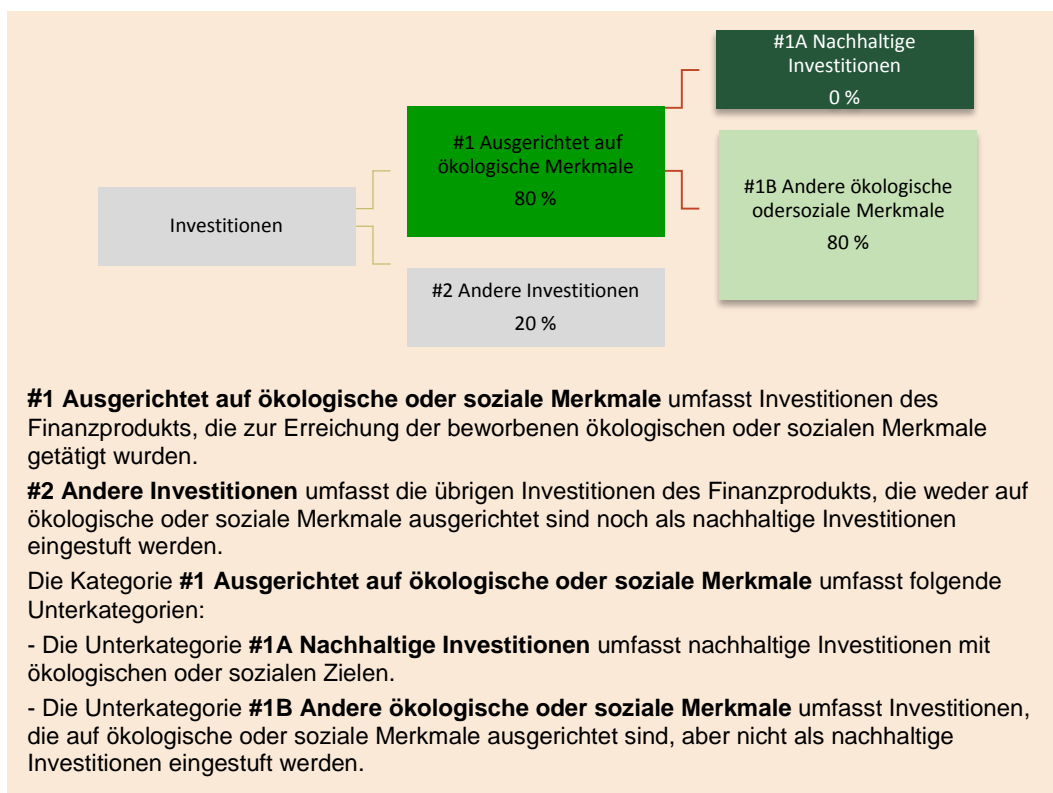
Investitionen

#1 Ausgerichtet auf ökologische Merkmale
80 %

#2 Andere Investitionen
20 %

#1A Nachhaltige Investitionen
0 %

#1B Andere ökologische odersoziale Merkmale
80 %

**#1 Ausgerichtet auf ökologische oder soziale Merkmale** umfasst Investitionen des Finanzprodukts, die zur Erreichung der beworbenen ökologischen oder sozialen Merkmale getätigt wurden.

**#2 Andere Investitionen** umfasst die übrigen Investitionen des Finanzprodukts, die weder auf ökologische oder soziale Merkmale ausgerichtet sind noch als nachhaltige Investitionen eingestuft werden.

Die Kategorie **#1 Ausgerichtet auf ökologische oder soziale Merkmale** umfasst folgende Unterkategorien:

- Die Unterkategorie **#1A Nachhaltige Investitionen** umfasst nachhaltige Investitionen mit ökologischen oder sozialen Zielen.

- Die Unterkategorie **#1B Andere ökologische oder soziale Merkmale** umfasst Investitionen, die auf ökologische oder soziale Merkmale ausgerichtet sind, aber nicht als nachhaltige Investitionen eingestuft werden.